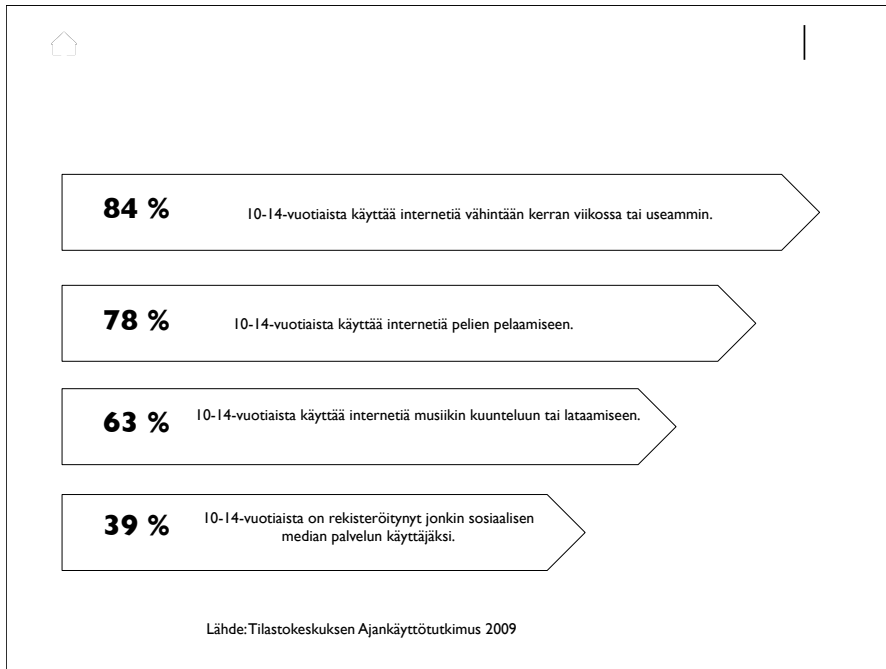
84 %

10-14-vuotiaista käyttää internetiä vähintään kerran viikossa tai useammin.

78 %

10-14-vuotiaista käyttää internetiä pelien pelaamiseen.

63 %

10-14-vuotiaista käyttää internetiä musiikin kuunteluun tai lataamiseen.

39 %

10-14-vuotiaista on rekisteröitynyt jonkin sosiaalisen median palvelun käyttäjäksi.

Lähde: Tilastokeskuksen Ajankäyttötutkimus 2009